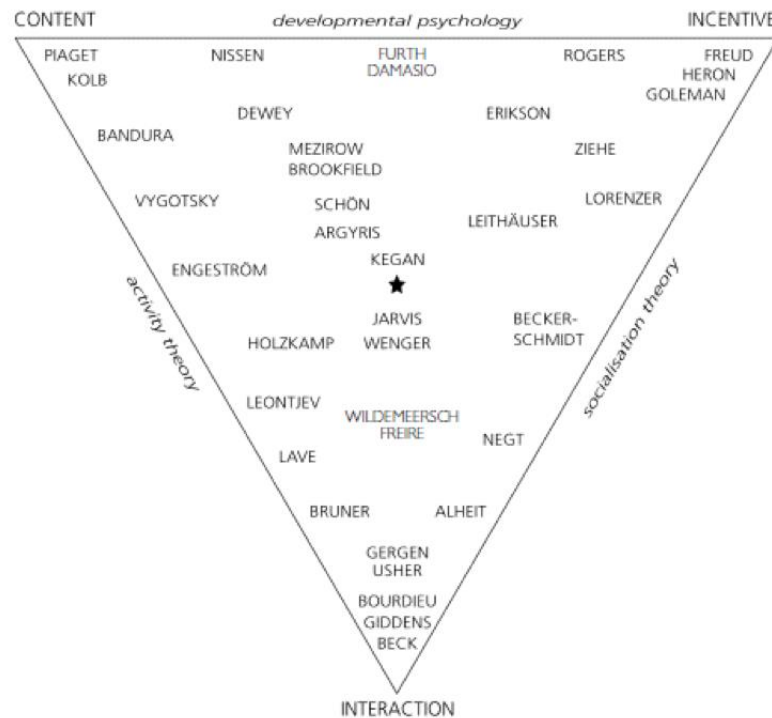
CONTENT

developmental psychology

INCENTIVE

PIAGET
KOLB

NISSEN

FURTH
DAMASIO

ROGERS

FREUD
HERON
GOLEMAN

DEWEY

ERIKSON

BANDURA

MEZIROW
BROOKFIELD

ZIEHE

VYGOTSKY

SCHÖN

LORENZER

ARGYRIS

LEITHÄUSER

ENGESTRÖM

KEGAN

JARVIS
WENGER

BECKER-
SCHMIDT

HOLZKAMP

activity theory

socialisation theory

LEONTJEV

WILDEMEERSCH
FREIRE

NEGT

LAVE

BRUNER

ALHEIT

GERGEN
USHER

BOURDIEU
GIDDENS
BECK

INTERACTION